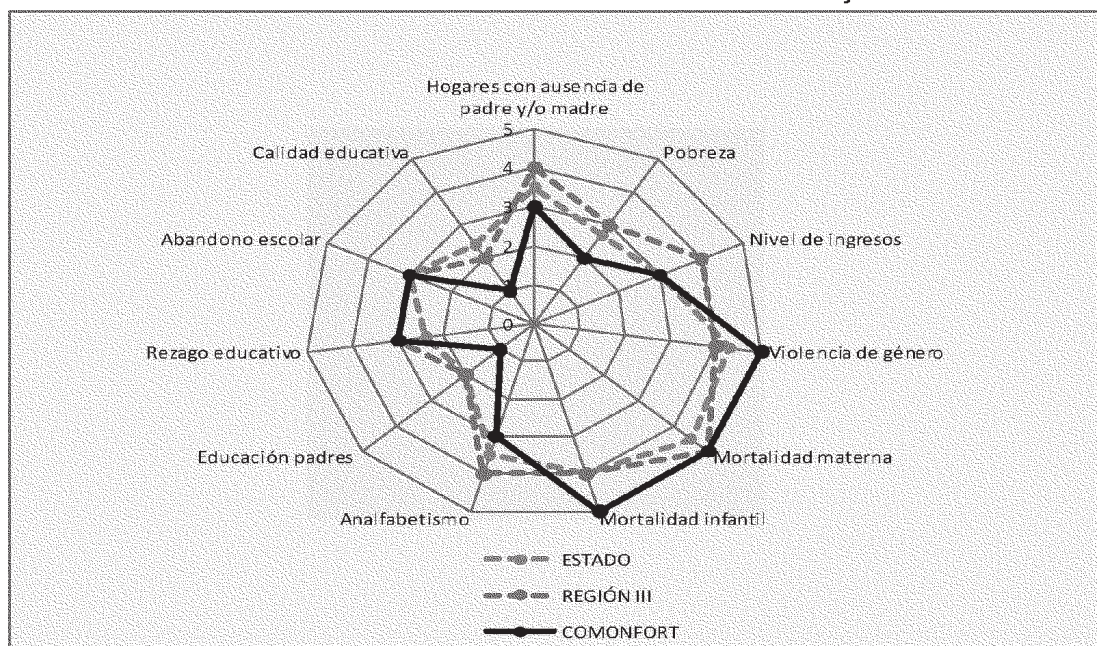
Hogares con ausencia de padre y/o madre

5

4

3

2

0

Pobreza

Nivel de ingresos

Violencia de género

Mortalidad materna

Mortalidad infantil

Analfabetismo

Educación padres

Rezago educativo

Abandono escolar

Calidad educativa

ESTADO

REGIÓN III

COMONFORT